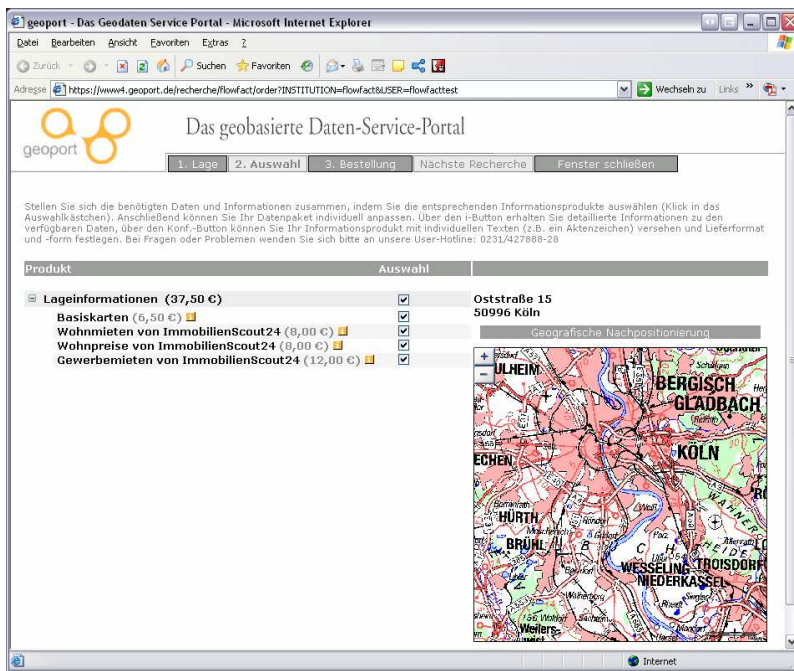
geoport - Das Geodaten Service Portal - Microsoft Internet Explorer

Datei Bearbeiten Ansicht Favoriten Extras ?

Zurück Suchen Favoriten

Adresse https://www4.geoport.de/recherche/flowfact/order?INSTITUTION=flowfact&USER=flowfacttest Wechseln zu Links

geoport

Das geobasierte Daten-Service-Portal

1. Lage | 2. Auswahl | 3. Bestellung | Nächste Recherche | Fenster schließen

Stellen Sie sich die benötigten Daten und Informationen zusammen, indem Sie die entsprechenden Informationsprodukte auswählen (Klick in das Auswahlkästchen). Anschließend können Sie Ihr Datenpaket individuell anpassen. Über den i-Button erhalten Sie detaillierte Informationen zu den verfügbaren Daten, über den Konf.-Button können Sie Ihr Informationsprodukt mit individuellen Texten (z.B. ein Aktenzeichen) versehen und Lieferformat und -form festlegen. Bei Fragen oder Problemen wenden Sie sich bitte an unsere User-Hotline: 0231/427888-28

| Produkt | Auswahl |
|---|---|
| Lageinformationen (37,50 €) | ☑ |
| Basiskarten (6,50 €) | ☑ |
| Wohnmieten von ImmobilienScout24 (8,00 €) | ☑ |
| Wohnpreise von ImmobilienScout24 (8,00 €) | ☑ |
| Gewerbemieten von ImmobilienScout24 (12,00 €) | ☑ |

Oststraße 15
50996 Köln

Geografische Nachpositionierung

+
−

PULHEIM
BERGISCH GLADBACH
FRECHEN
KÖLN
HÜRTH
BRÜHL
WESSELING
NIEDERKASSEL
TROISDORF
WAHNER HEIDE
Weilers

Internet